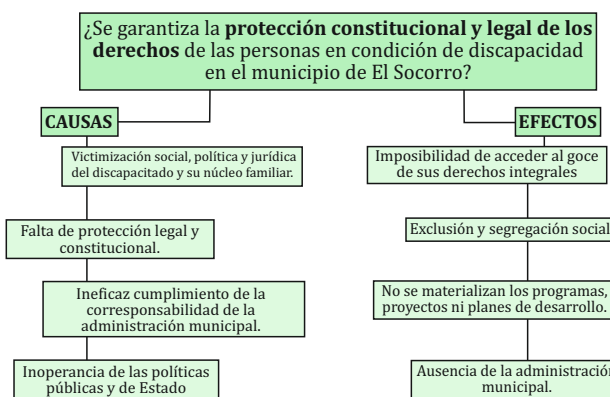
¿Se garantiza la **protección constitucional y legal de los derechos** de las personas en condición de discapacidad en el municipio de El Socorro?

CAUSAS

Victimización social, política y jurídica del discapacitado y su núcleo familiar.

Falta de protección legal y constitucional.

Ineficaz cumplimiento de la corresponsabilidad de la administración municipal.

Inoperancia de las políticas públicas y de Estado

EFECTOS

Imposibilidad de acceder al goce de sus derechos integrales

Exclusión y segregación social

No se materializan los programas, proyectos ni planes de desarrollo.

Ausencia de la administración municipal.